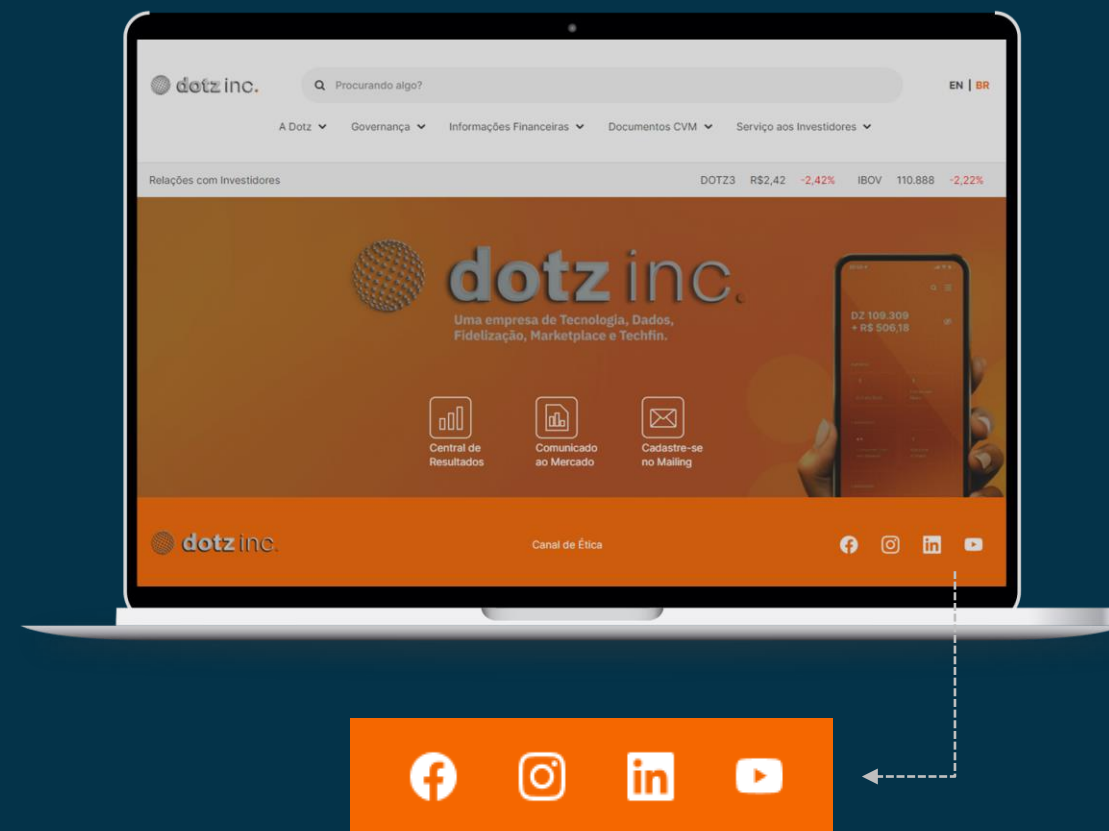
dotz inc.

Procurando algo?

EN | BR

A Dotz Governança Informações Financeiras Documentos CVM Serviço aos Investidores

Relações com Investidores

DOTZ3 R$2,42 -2,42% IBOV 110.888 -2,22%

dotz inc.

Uma empresa de Tecnologia, Dados, Fidelização, Marketplace e Techfin.

DZ 109.309
≈ R$ 506,18

Central de Resultados

Comunicado ao Mercado

Cadastre-se no Mailing

dotz inc.

Canal de Ética